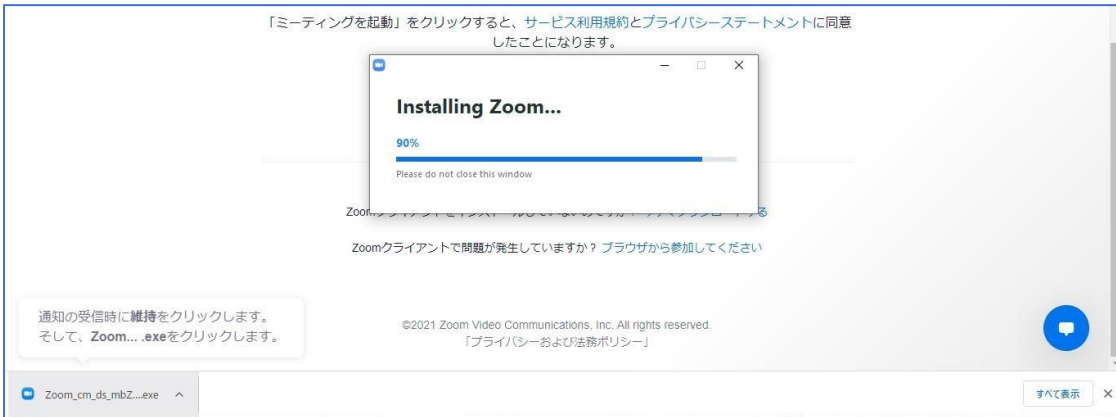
「ミーティングを起動」をクリックすると、サービス利用規約とプライバシーステートメントに同意したことになります。

Installing Zoom...

90%

Please do not close this window

Zoom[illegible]

Zoomクライアントで問題が発生していますか？ ブラウザから参加してください

通知の受信時に維持をクリックします。そして、Zoom... .exeをクリックします。

©2021 Zoom Video Communications, Inc. All rights reserved.
「プライバシーおよび法務ポリシー」

Zoom_cm_ds_mbZ....exe ^

すべて表示 ×